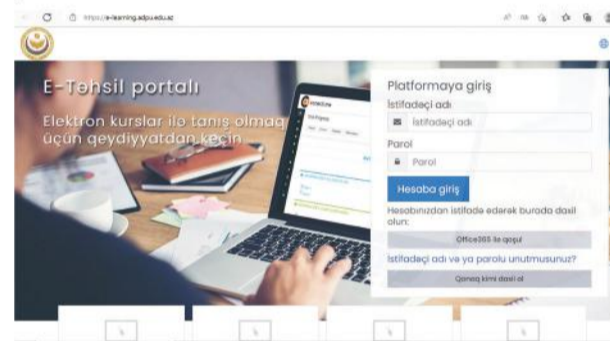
https://e-learning.adpu.edu.az

E-Təhsil portalı

Elektron kurslar ilə tanış olmaq üçün qeydiyyatdan keçin

Platformaya giriş

İstifadəçi adı

İstifadəçi adı

Parol

Parol

Hesaba giriş

Hesabınızdan istifadə edərək burada daxil olun:

Office365 ilə qoşul

İstifadəçi adı və ya parolu unutmusunuz?

Qonaq kimi daxil ol